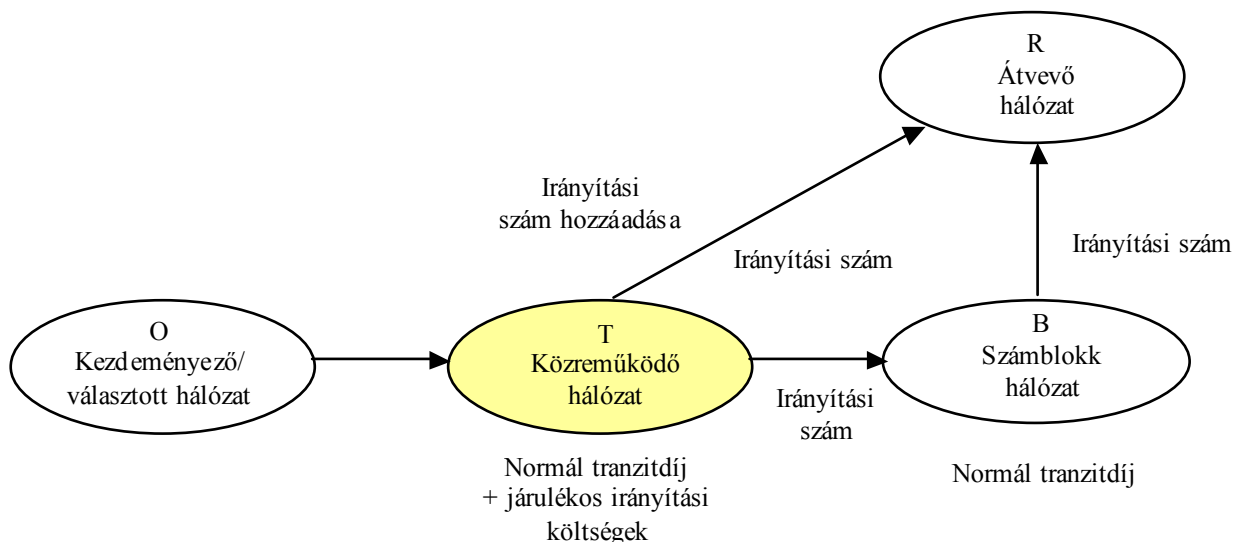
R
Átvevő
hálózat

Irányítási
szám hozzáadása

Irányítási szám

Irányítási szám

O
Kezdeményező/
választott hálózat

T
Közreműködő
hálózat

B
Számblokk
hálózat

Irányítási
szám

Normál tranzitdíj
+ járulékos irányítási
költségek

Normál tranzitdíj